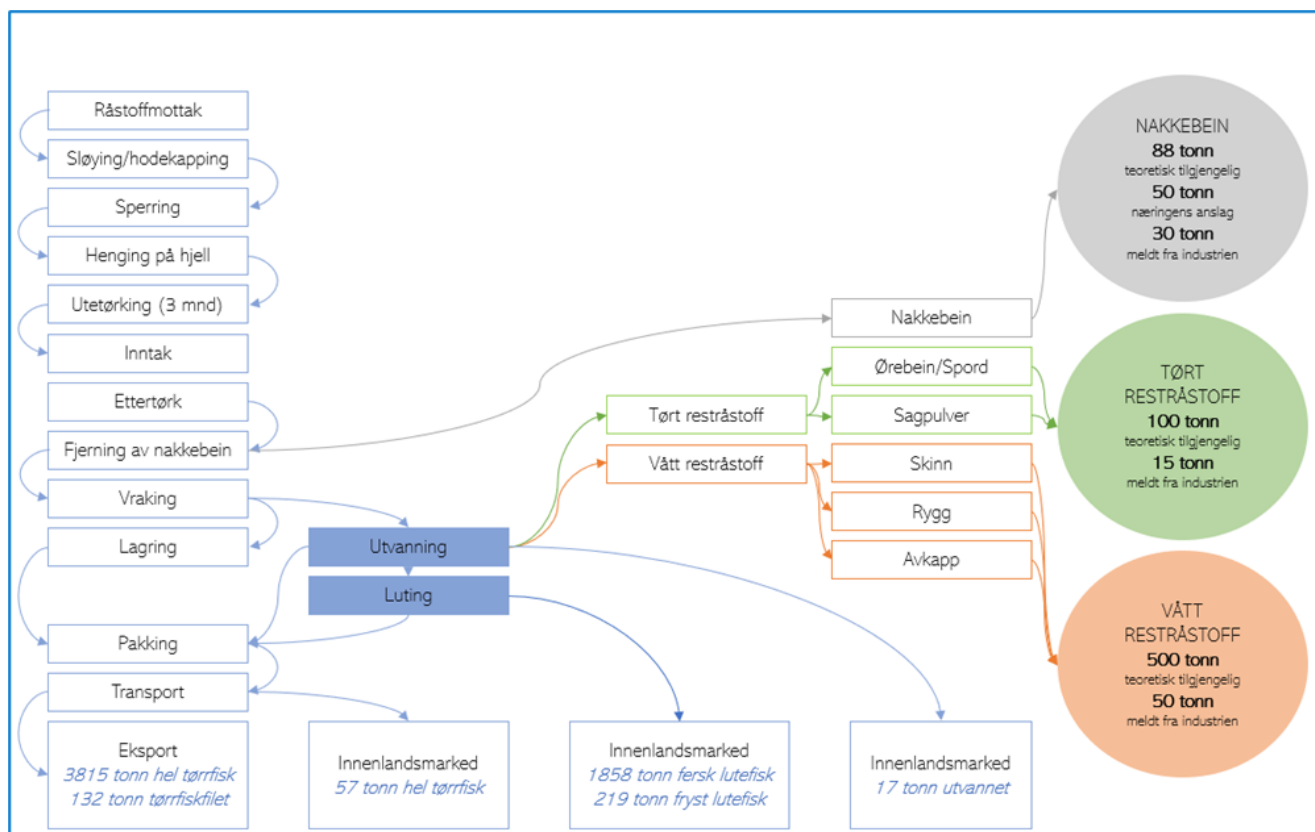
Råstoffmottak

Sløying/hodekapping

Sperring

Henging på hjell

Utetørking (3 mnd)

Inntak

Ettertørk

Fjerning av nakkebein

Vraking

Lagring

Pakking

Transport

Utvanning

Luting

Nakkebein

Tørt restråstoff

Vått restråstoff

Ørebein/Spord

Sagpulver

Skinn

Rygg

Avkapp

NAKKEBEIN
88 tonn
teoretisk tilgjengelig
50 tonn
næringens anslag
30 tonn
meldt fra industrien

TØRT RESTRÅSTOFF
100 tonn
teoretisk tilgjengelig
15 tonn
meldt fra industrien

VÅTT RESTRÅSTOFF
500 tonn
teoretisk tilgjengelig
50 tonn
meldt fra industrien

Eksport
3815 tonn hel tørrfisk
132 tonn tørrfiskfilet

Innenlandsmarked
57 tonn hel tørrfisk

Innenlandsmarked
1858 tonn fersk lutefisk
219 tonn fryst lutefisk

Innenlandsmarked
17 tonn utvannet